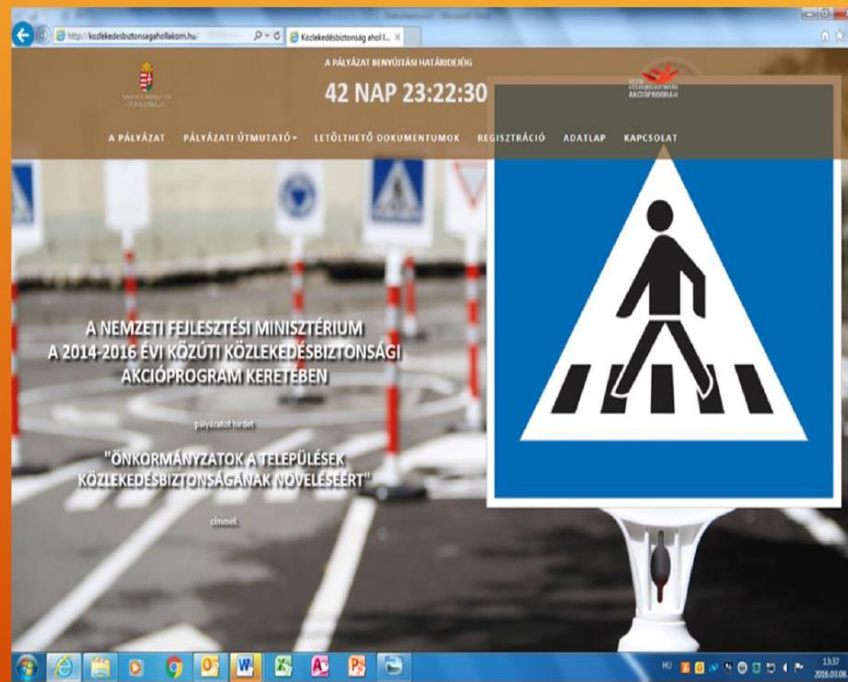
http://kozlekedesbiztonsagahollakom.hu/
Közlekedésbiztonság ahol l...

A PÁLYÁZAT BENYÚJTÁSI HATÁRIDEJÉIG
42 NAP 23:22:30

A PÁLYÁZAT PÁLYÁZATI ÚTMUTATÓ LETÖLTHETŐ DOKUMENTUMOK REGISZTRÁCIÓ ADATLAP KAPCSOLAT

A NEMZETI FEJLESZTÉSI MINISZTÉRIUM
A 2014-2016 ÉVI KÖZÚTI KÖZLEKEDÉSBIZTONSÁGI AKCIÓPROGRAM KERETÉBEN

pályázatot hirdet

"ÖNKORMÁNYZATOK A TELEPÜLÉSEK KÖZLEKEDÉSBIZTONSÁGÁNAK NÖVELÉSÉÉRT"

címmel.

HU
13:37
2016.01.06.